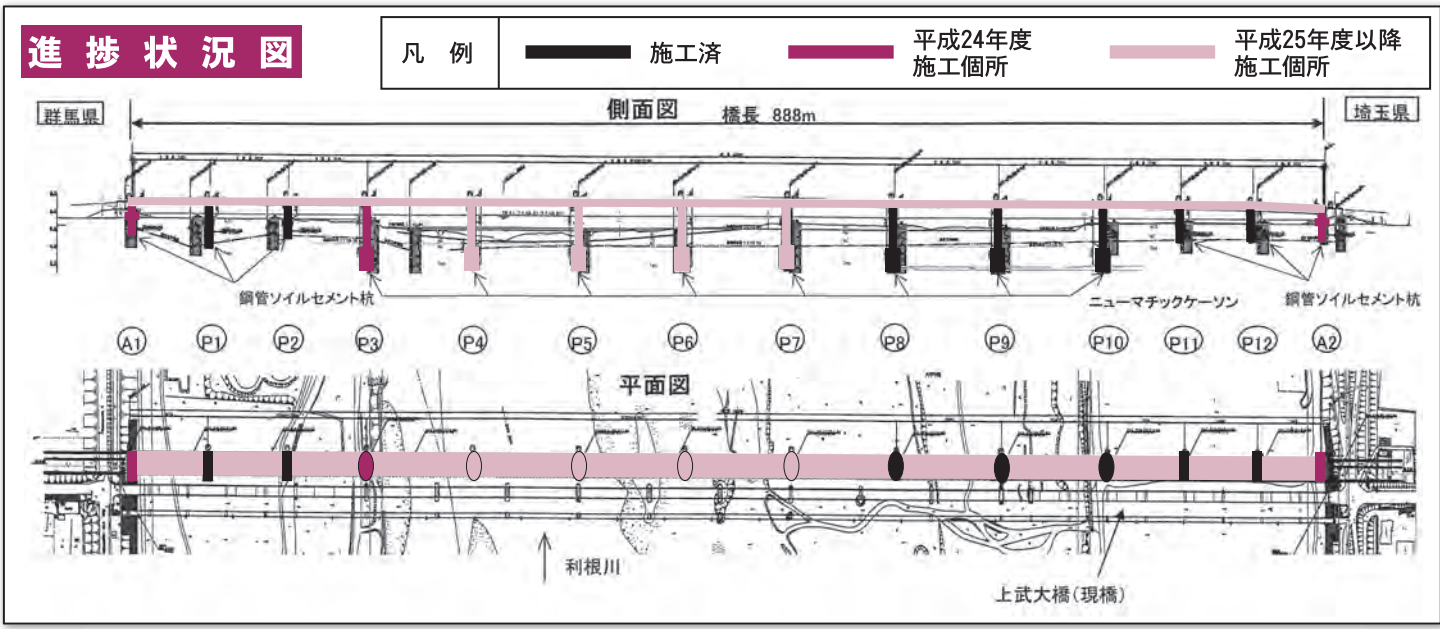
進捗状況図

| 凡　例 | 施工済 | 平成24年度施工個所 | 平成25年度以降施工個所 |
|---|---|---|---|

群馬県

側面図

橋長 888m

埼玉県

鋼管ソイルセメント杭

ニューマチックケーソン

鋼管ソイルセメント杭

A1 P1 P2 P3 P4 P5 P6 P7 P8 P9 P10 P11 P12 A2

平面図

利根川

上武大橋（現橋）